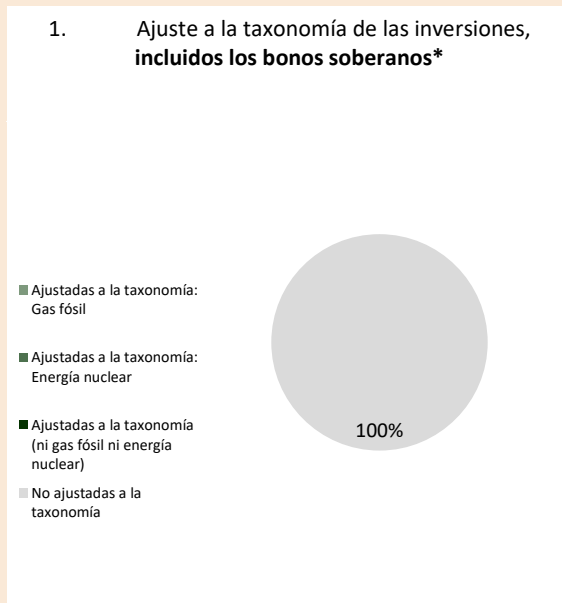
1. Ajuste a la taxonomía de las inversiones, **incluidos los bonos soberanos***

Ajustadas a la taxonomía: Gas fósil

Ajustadas a la taxonomía: Energía nuclear

Ajustadas a la taxonomía (ni gas fósil ni energía nuclear)

No ajustadas a la taxonomía

100%